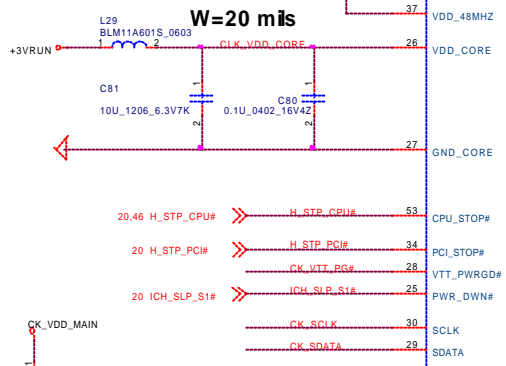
W=20 mils

L29
BLM11A601S_0603
1 2
+3VRUN
CLK_VDD_CORE

C81
10U_1206_6.3V7K
1
2

C80
0.1U_0402_16V4Z
1
2

37 VDD_48MHZ
26 VDD_CORE
27 GND_CORE

20,46 H_STP_CPU#
H_STP_CPU#
53 CPU_STOP#

20 H_STP_PCI#
H_STP_PCI#
34 PCI_STOP#

CK_VTT_PG#
28 VTT_PWRGD#

20 ICH_SLP_S1#
ICH_SLP_S1#
25 PWR_DWN#

CK_VDD_MAIN
CK_SCLK
30 SCLK

CK_SDATA
29 SDATA